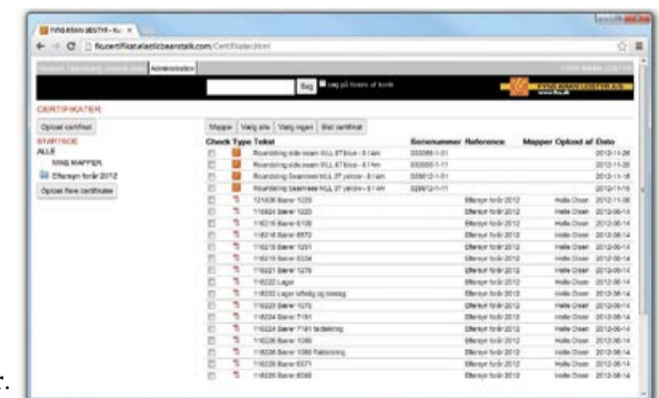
FYNS KRAN UDSTYR - Ku ×

fkucertifikat.elasticbeanstalk.com/Certifikater.html

Administration

Søg

CERTIFIKATER

Opload certifikat

STARTSIDE
ALLE
MINE MAPPER
Eftersyn forår 2012
Opload flere certifikater

Mapper | Vælg alle | Vælg ingen | Slet certifikat

| Check | Type | Tekst | Serienummer | Reference | Mapper | Opload af | Dato |
|---|---|---|---|---|---|---|---|
| | | Roundsling side seam WLL 8T blue - 8 / 4m | 333088-1-01 | | | | 2012-11-26 |
| | | Roundsling side seam WLL 8T blue - 8 / 4m | 333088-1-11 | | | | 2012-11-26 |
| | | Roundsling Seamless WLL 3T yellow - 8 / 4m | 329812-1-01 | | | | 2012-11-16 |
| | | Roundsling Seamless WLL 3T yellow - 8 / 4m | 329812-1-11 | | | | 2012-11-16 |
| | | 121836 Bærer 1220 | | | | | 2012-11-06 |
| | | 116624 Bærer 1223 | | Eftersyn forår 2012 | | Helle Olsen | 2012-06-14 |
| | | 116216 Bærer 6109 | | Eftersyn forår 2012 | | Helle Olsen | 2012-06-14 |
| | | 116218 Bærer 6572 | | Eftersyn forår 2012 | | Helle Olsen | 2012-06-14 |
| | | 116218 Bærer 1231 | | Eftersyn forår 2012 | | Helle Olsen | 2012-06-14 |
| | | 116219 Bærer 5334 | | Eftersyn forår 2012 | | Helle Olsen | 2012-06-14 |
| | | 116221 Bærer 1276 | | Eftersyn forår 2012 | | Helle Olsen | 2012-06-14 |
| | | 116222 Lager | | Eftersyn forår 2012 | | Helle Olsen | 2012-06-14 |
| | | 116222 Lager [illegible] | | Eftersyn forår 2012 | | Helle Olsen | 2012-06-14 |
| | | 116223 Bærer 1075 | | Eftersyn forår 2012 | | Helle Olsen | 2012-06-14 |
| | | 116224 Bærer 7191 | | Eftersyn forår 2012 | | Helle Olsen | 2012-06-14 |
| | | 116224 Bærer 7191 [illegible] | | Eftersyn forår 2012 | | Helle Olsen | 2012-06-14 |
| | | 116226 Bærer 1080 | | Eftersyn forår 2012 | | Helle Olsen | 2012-06-14 |
| | | 116226 Bærer 1080 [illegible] | | Eftersyn forår 2012 | | Helle Olsen | 2012-06-14 |
| | | 116228 Bærer 6571 | | Eftersyn forår 2012 | | Helle Olsen | 2012-06-14 |
| | | 116228 Bærer 6568 | | Eftersyn forår 2012 | | Helle Olsen | 2012-06-14 |

FYNS KRAN UDSTYR A/S